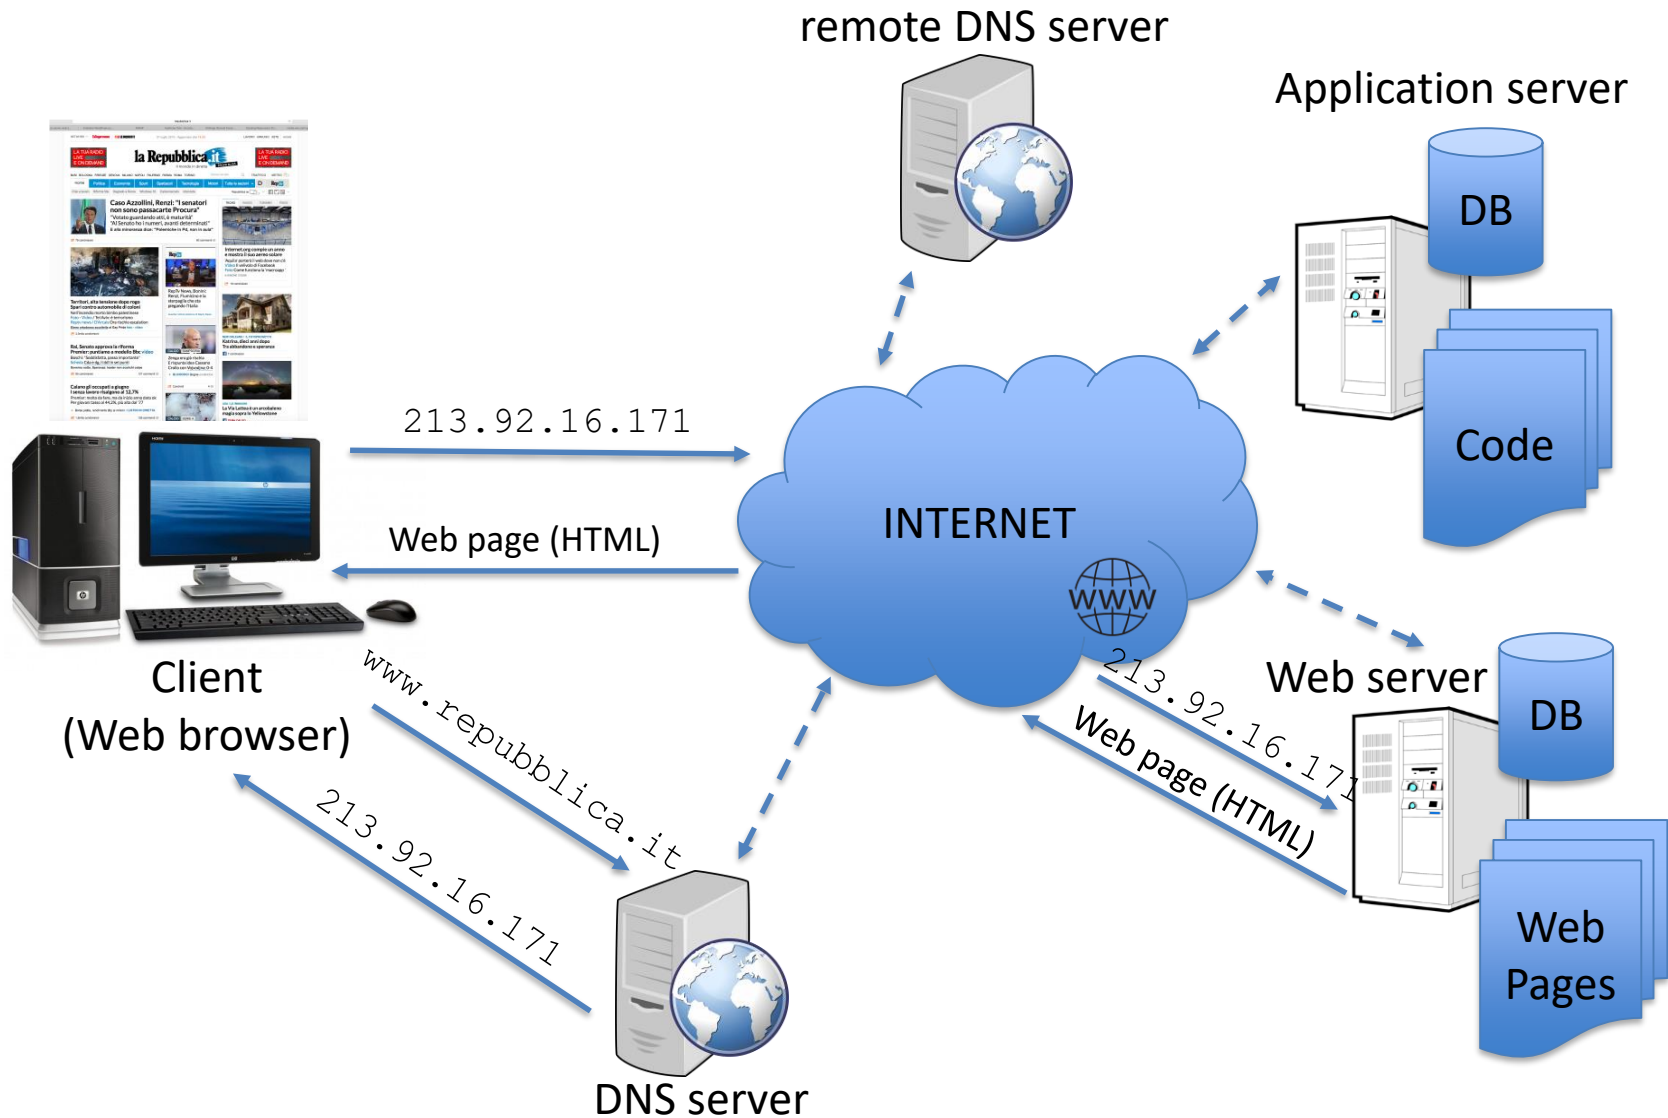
remote DNS server

Application server

DB

Code

la Repubblica.it

Caso Azzollini, Renzi: "I senatori non sono passacarte Procura"

213.92.16.171

Web page (HTML)

INTERNET

WWW

Client
(Web browser)

www.repubblica.it

213.92.16.171

Web server

DB

213.92.16.171

Web page (HTML)

Web Pages

DNS server